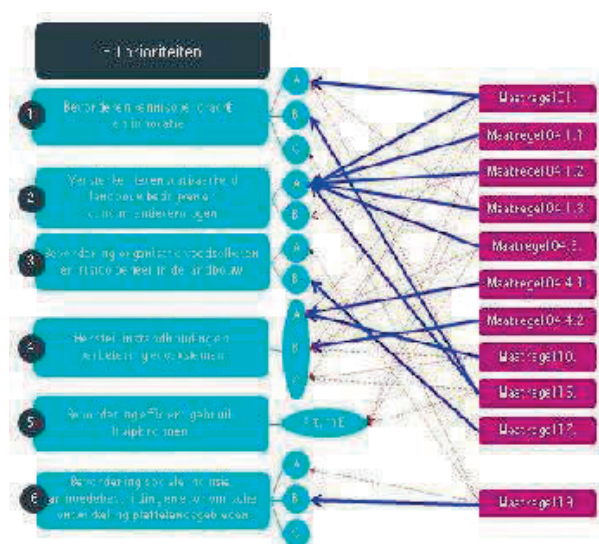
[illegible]prioriteiten

1

Bevordering kennisoverdracht en innovatie

A

B

C

2

Versterken levensvatbaarheid landbouwbedrijven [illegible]

A

B

3

Bevordering organisatie voedselketen en risicobeheer in de landbouw

A

B

4

Herstel instandhouding en verbetering ecosystemen

A

B

C

5

Bevordering efficiënt gebruik hulpbronnen

5 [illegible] E

6

Bevordering sociale inclusie, armoedebestrijding en economische ontwikkeling plattelandsgebieden

A

B

C

Maatregel 2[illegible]

Maatregel 04.1.1

Maatregel 04.1.2

Maatregel 04.1.3

Maatregel 04.3.

Maatregel 04.4.1

Maatregel 04.4.2

Maatregel 10.

Maatregel 15.

Maatregel 17.

Maatregel 19.